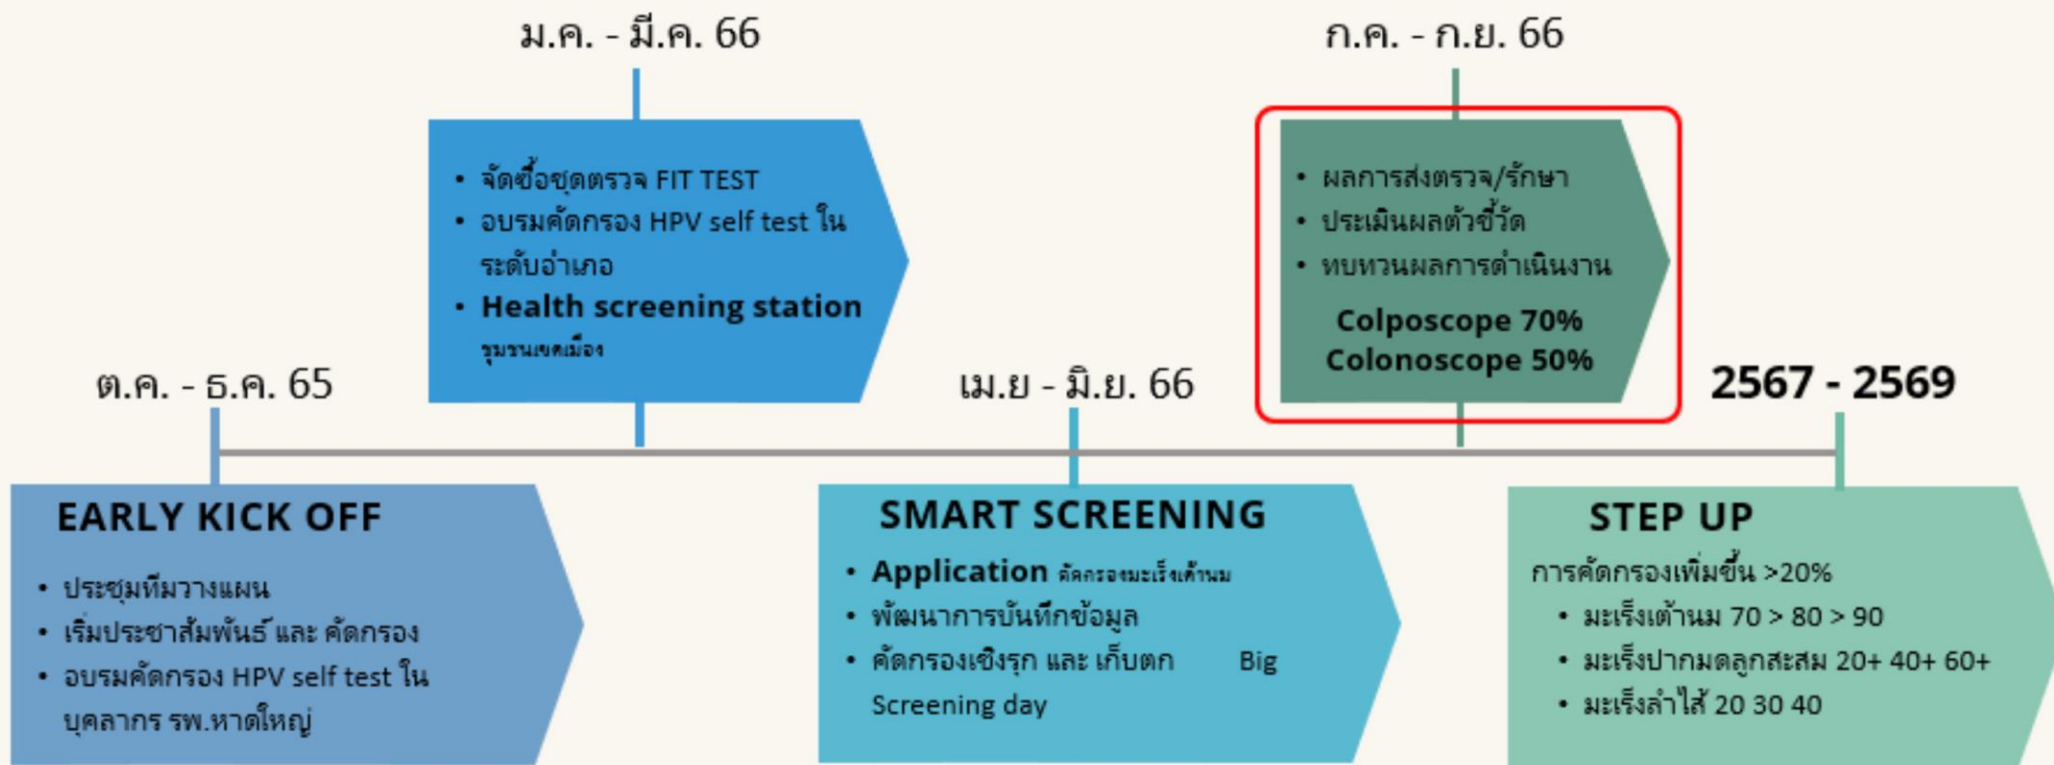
ม.ค. - มี.ค. 66

- จัดซื้อชุดตรวจ FIT TEST
- อบรมคัดกรอง HPV self test ในระดับอำเภอ
- **Health screening station** ชุมชนเขตเมือง

ก.ค. - ก.ย. 66

- ผลการส่งตรวจ/รักษา
- ประเมินผลตัวชี้วัด
- ทบทวนผลการดำเนินงาน

**Colposcope 70%**
**Colonoscope 50%**

ต.ค. - ธ.ค. 65

เม.ย - มิ.ย. 66

2567 - 2569

EARLY KICK OFF

- ประชุมทีมวางแผน
- เริ่มประชาสัมพันธ์ และ คัดกรอง
- อบรมคัดกรอง HPV self test ในบุคลากร รพ.หาดใหญ่

SMART SCREENING

- **Application** คัดกรองมะเร็งเต้านม
- พัฒนาการบันทึกข้อมูล
- คัดกรองเชิงรุก และ เก็บตก Big Screening day

STEP UP

การคัดกรองเพิ่มขึ้น >20%

- มะเร็งเต้านม 70 > 80 > 90
- มะเร็งปากมดลูกสะสม 20+ 40+ 60+
- มะเร็งลำไส้ 20 30 40